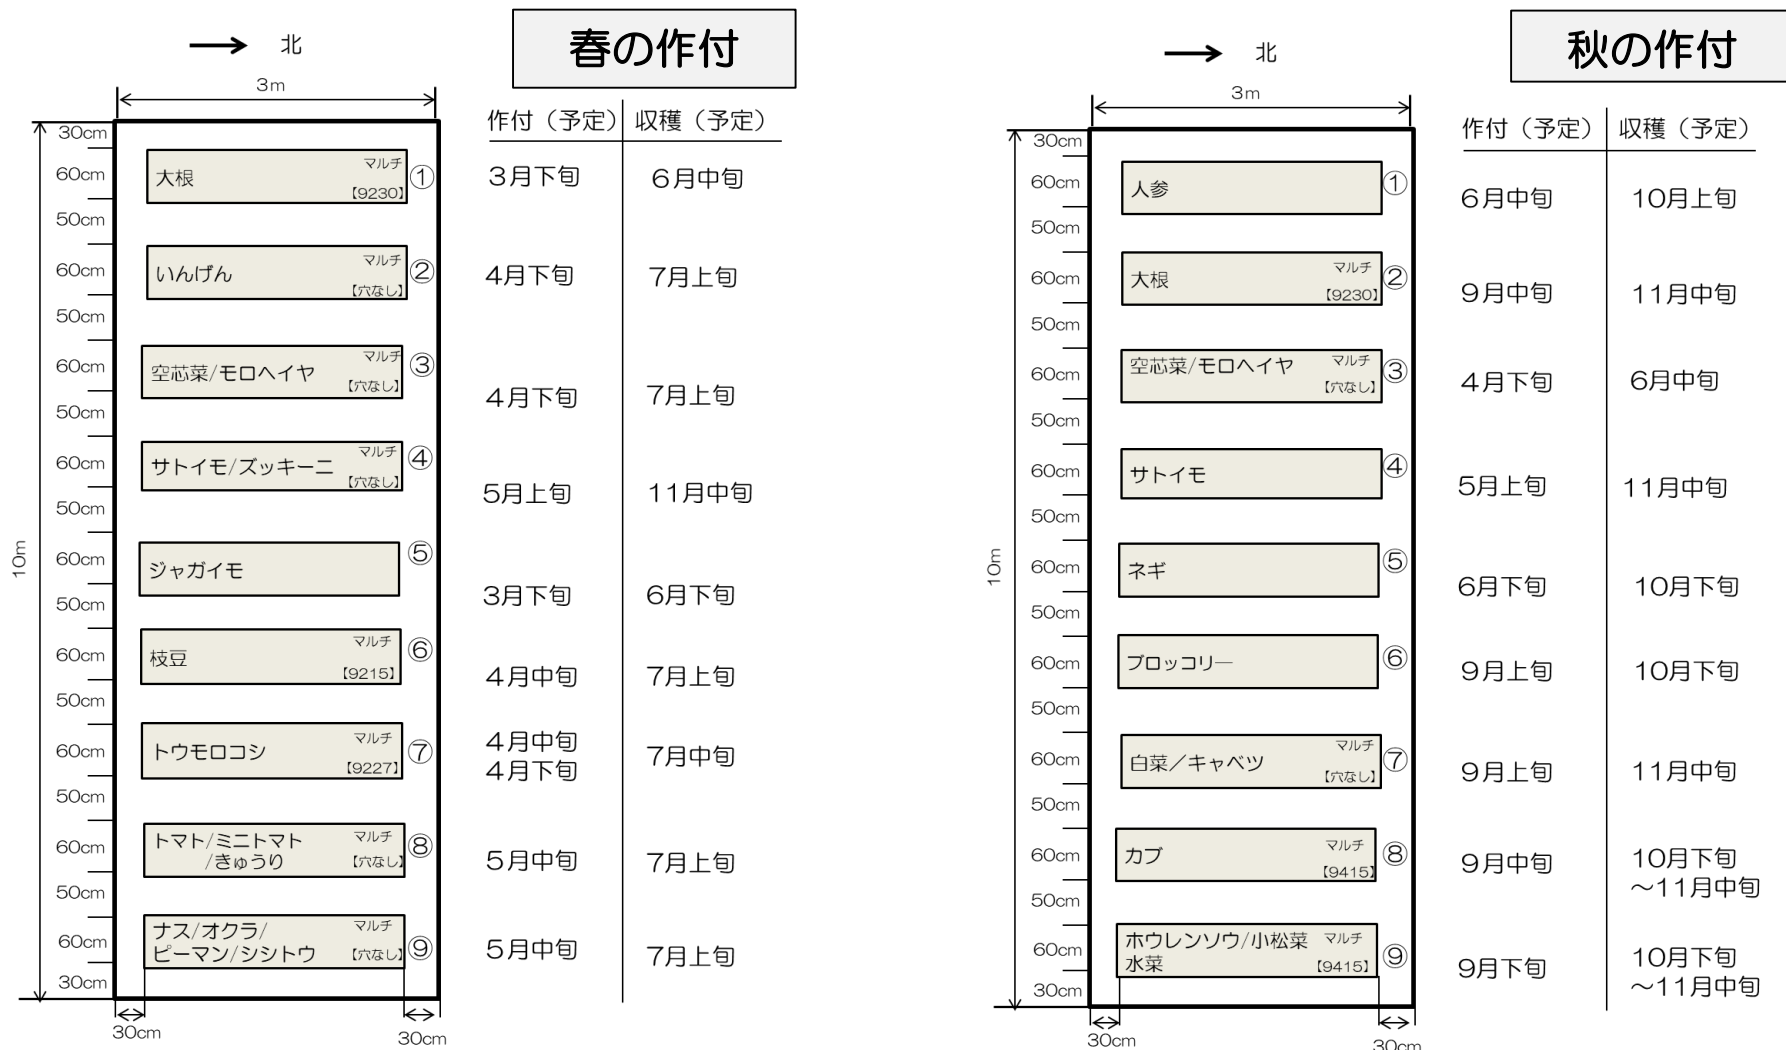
→ 北

春の作付

3m

30cm
60cm
50cm
60cm
50cm
60cm
50cm
60cm
50cm
60cm
50cm
60cm
50cm
60cm
50cm
60cm
50cm
60cm
30cm

10m

大根 マルチ【9230】①
いんげん マルチ【穴なし】②
空芯菜/モロヘイヤ マルチ【穴なし】③
サトイモ/ズッキーニ マルチ【穴なし】④
ジャガイモ ⑤
枝豆 マルチ【9215】⑥
トウモロコシ マルチ【9227】⑦
トマト/ミニトマト/きゅうり マルチ【穴なし】⑧
ナス/オクラ/ピーマン/シシトウ マルチ【穴なし】⑨

30cm 30cm

| 作付（予定） | 収穫（予定） |
|---|---|
| 3月下旬 | 6月中旬 |
| 4月下旬 | 7月上旬 |
| 4月下旬 | 7月上旬 |
| 5月上旬 | 11月中旬 |
| 3月下旬 | 6月下旬 |
| 4月中旬 | 7月上旬 |
| 4月中旬 4月下旬 | 7月中旬 |
| 5月中旬 | 7月上旬 |
| 5月中旬 | 7月上旬 |

→ 北

秋の作付

3m

30cm
60cm
50cm
60cm
50cm
60cm
50cm
60cm
50cm
60cm
50cm
60cm
50cm
60cm
50cm
60cm
50cm
60cm
30cm

10m

人参 ①
大根 マルチ【9230】②
空芯菜/モロヘイヤ マルチ【穴なし】③
サトイモ ④
ネギ ⑤
ブロッコリー ⑥
白菜／キャベツ マルチ【穴なし】⑦
カブ マルチ【9415】⑧
ホウレンソウ/小松菜 水菜 マルチ【9415】⑨

30cm 30cm

| 作付（予定） | 収穫（予定） |
|---|---|
| 6月中旬 | 10月上旬 |
| 9月中旬 | 11月中旬 |
| 4月下旬 | 6月中旬 |
| 5月上旬 | 11月中旬 |
| 6月下旬 | 10月下旬 |
| 9月上旬 | 10月下旬 |
| 9月上旬 | 11月中旬 |
| 9月中旬 | 10月下旬 ～11月中旬 |
| 9月下旬 | 10月下旬 ～11月中旬 |